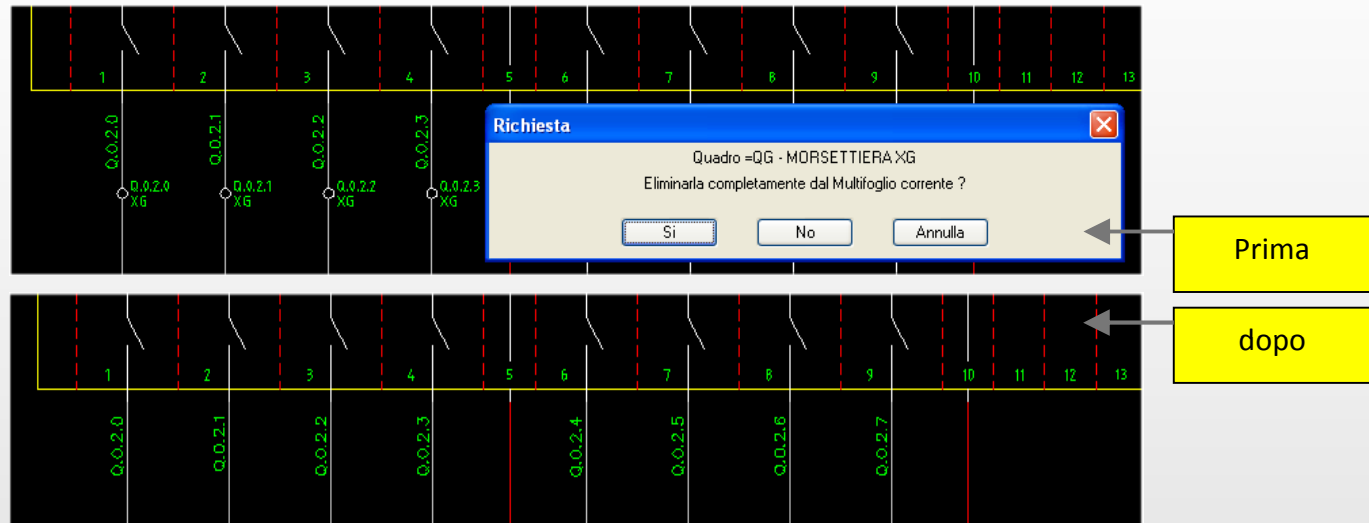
1 2 3 4 5 6 7 8 9 10 11 12 13

Q.0.2.0 Q.0.2.1 Q.0.2.2 Q.0.2.3

Q.0.2.0 XG Q.0.2.1 XG Q.0.2.2 XG Q.0.2.3 XG

Richiesta

Quadro =QG - MORSETTIERA XG

Eliminarla completamente dal Multifoglio corrente ?

Si No Annulla

Prima

1 2 3 4 5 6 7 8 9 10 11 12 13

Q.0.2.0 Q.0.2.1 Q.0.2.2 Q.0.2.3 Q.0.2.4 Q.0.2.5 Q.0.2.6 Q.0.2.7

dopo